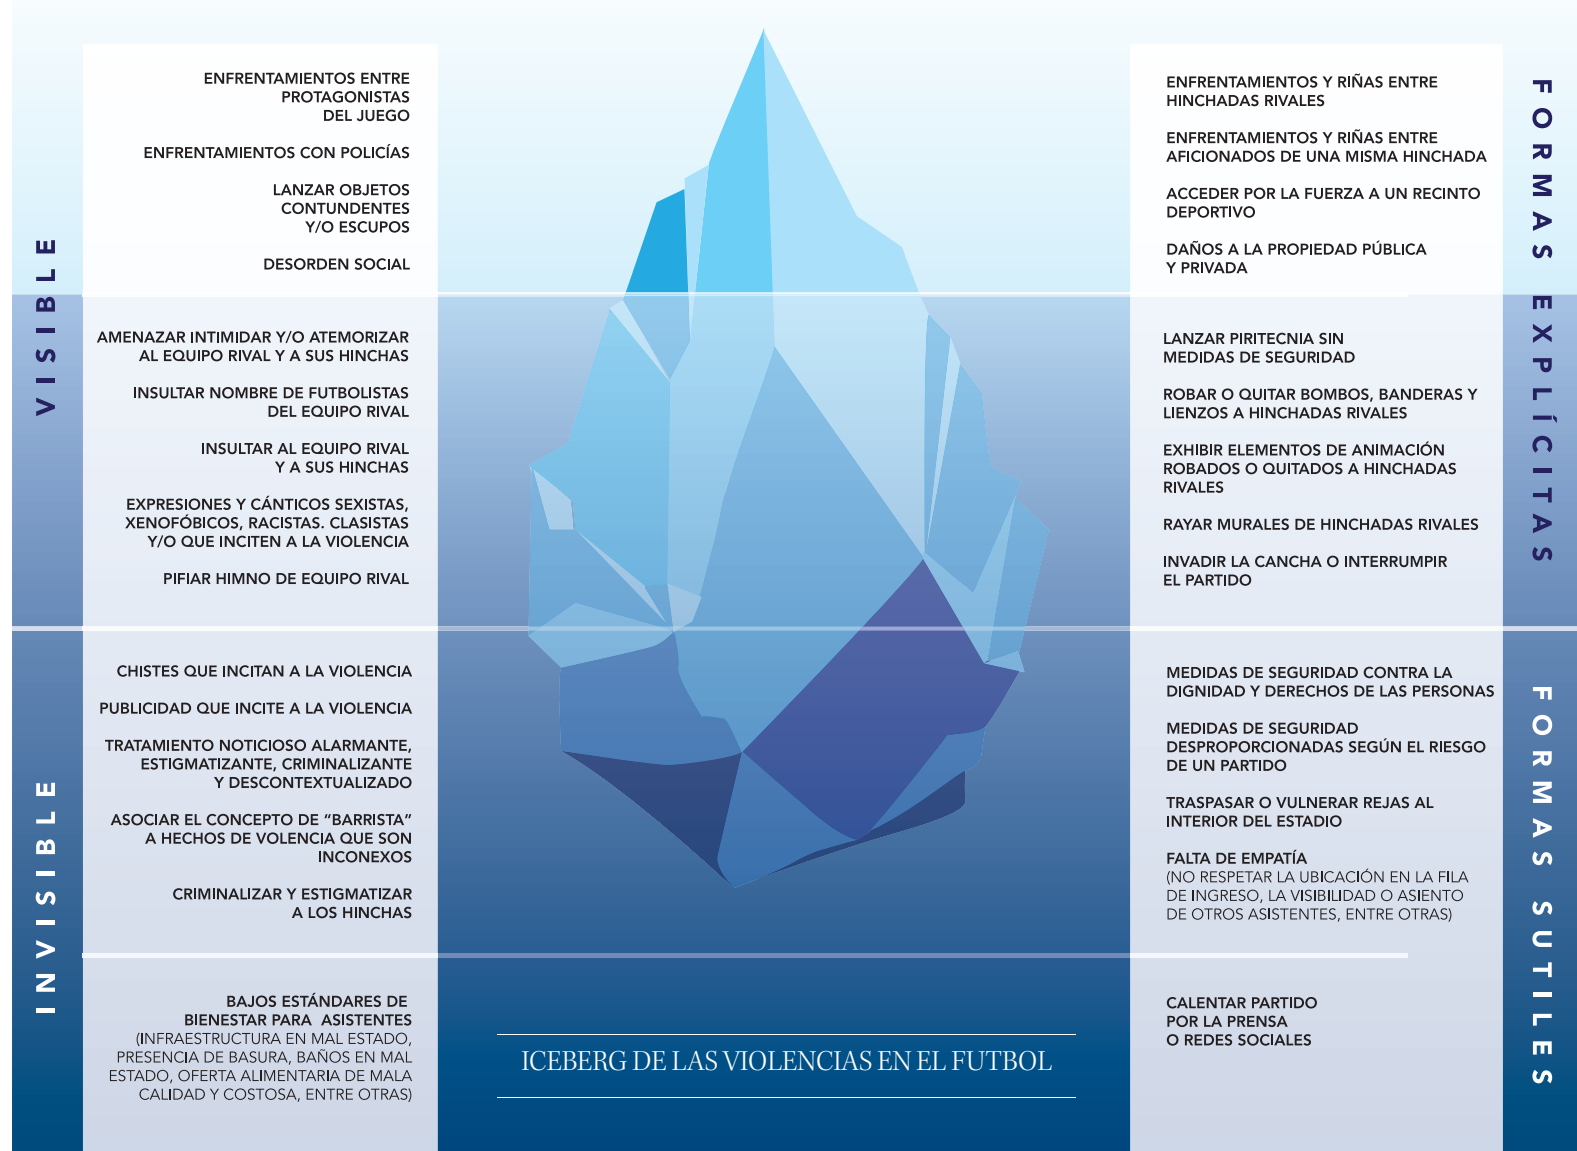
VISIBLE

ENFRENTAMIENTOS ENTRE PROTAGONISTAS DEL JUEGO

ENFRENTAMIENTOS CON POLICÍAS

LANZAR OBJETOS CONTUNDENTES Y/O ESCUPOS

DESORDEN SOCIAL

AMENAZAR INTIMIDAR Y/O ATEMORIZAR AL EQUIPO RIVAL Y A SUS HINCHAS

INSULTAR NOMBRE DE FUTBOLISTAS DEL EQUIPO RIVAL

INSULTAR AL EQUIPO RIVAL Y A SUS HINCHAS

EXPRESIONES Y CÁNTICOS SEXISTAS, XENOFÓBICOS, RACISTAS. CLASISTAS Y/O QUE INCITEN A LA VIOLENCIA

PIFIAR HIMNO DE EQUIPO RIVAL

INVISIBLE

CHISTES QUE INCITAN A LA VIOLENCIA

PUBLICIDAD QUE INCITE A LA VIOLENCIA

TRATAMIENTO NOTICIOSO ALARMANTE, ESTIGMATIZANTE, CRIMINALIZANTE Y DESCONTEXTUALIZADO

ASOCIAR EL CONCEPTO DE "BARRISTA" A HECHOS DE VOLENCIA QUE SON INCONEXOS

CRIMINALIZAR Y ESTIGMATIZAR A LOS HINCHAS

BAJOS ESTÁNDARES DE BIENESTAR PARA ASISTENTES (INFRAESTRUCTURA EN MAL ESTADO, PRESENCIA DE BASURA, BAÑOS EN MAL ESTADO, OFERTA ALIMENTARIA DE MALA CALIDAD Y COSTOSA, ENTRE OTRAS)

ICEBERG DE LAS VIOLENCIAS EN EL FUTBOL

ENFRENTAMIENTOS Y RIÑAS ENTRE HINCHADAS RIVALES

ENFRENTAMIENTOS Y RIÑAS ENTRE AFICIONADOS DE UNA MISMA HINCHADA

ACCEDER POR LA FUERZA A UN RECINTO DEPORTIVO

DAÑOS A LA PROPIEDAD PÚBLICA Y PRIVADA

LANZAR PIRITECNIA SIN MEDIDAS DE SEGURIDAD

ROBAR O QUITAR BOMBOS, BANDERAS Y LIENZOS A HINCHADAS RIVALES

EXHIBIR ELEMENTOS DE ANIMACIÓN ROBADOS O QUITADOS A HINCHADAS RIVALES

RAYAR MURALES DE HINCHADAS RIVALES

INVADIR LA CANCHA O INTERRUMPIR EL PARTIDO

MEDIDAS DE SEGURIDAD CONTRA LA DIGNIDAD Y DERECHOS DE LAS PERSONAS

MEDIDAS DE SEGURIDAD DESPROPORCIONADAS SEGÚN EL RIESGO DE UN PARTIDO

TRASPASAR O VULNERAR REJAS AL INTERIOR DEL ESTADIO

FALTA DE EMPATÍA (NO RESPETAR LA UBICACIÓN EN LA FILA DE INGRESO, LA VISIBILIDAD O ASIENTO DE OTROS ASISTENTES, ENTRE OTRAS)

CALENTAR PARTIDO POR LA PRENSA O REDES SOCIALES

FORMAS EXPLÍCITAS

FORMAS SUTILES